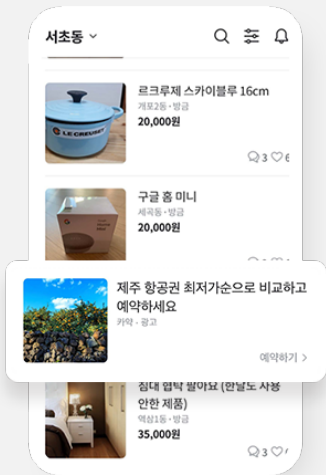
서초동

르크루제 스카이블루 16cm
개포2동 · 방금
20,000원
3 6

LE CREUSET

구글 홈 미니
세곡동 · 방금
20,000원

제주 항공권 최저가순으로 비교하고 예약하세요
카약 · 광고
예약하기 >

침대 협탑 팔아요 (한달도 사용 안한 제품)
역삼1동 · 방금
35,000원
3